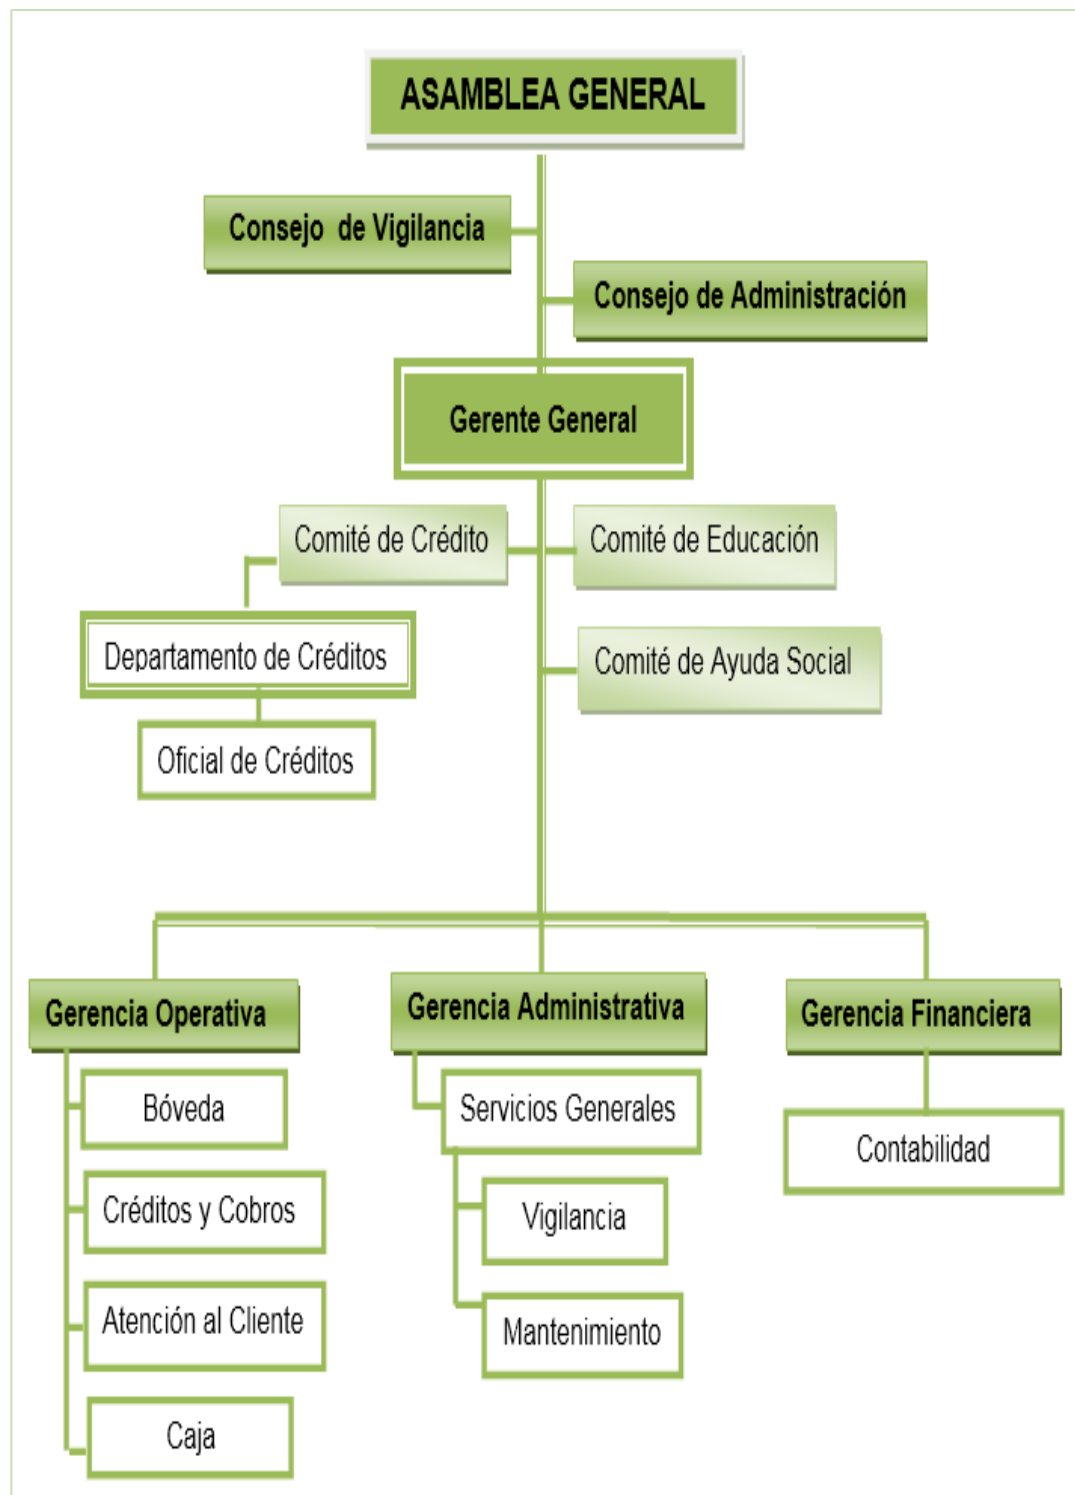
ASAMBLEA GENERAL

Consejo de Vigilancia

Consejo de Administración

Gerente General

Comité de Crédito

Comité de Educación

Departamento de Créditos

Comité de Ayuda Social

Oficial de Créditos

Gerencia Operativa

Gerencia Administrativa

Gerencia Financiera

Bóveda

Servicios Generales

Contabilidad

Créditos y Cobros

Vigilancia

Atención al Cliente

Mantenimiento

Caja